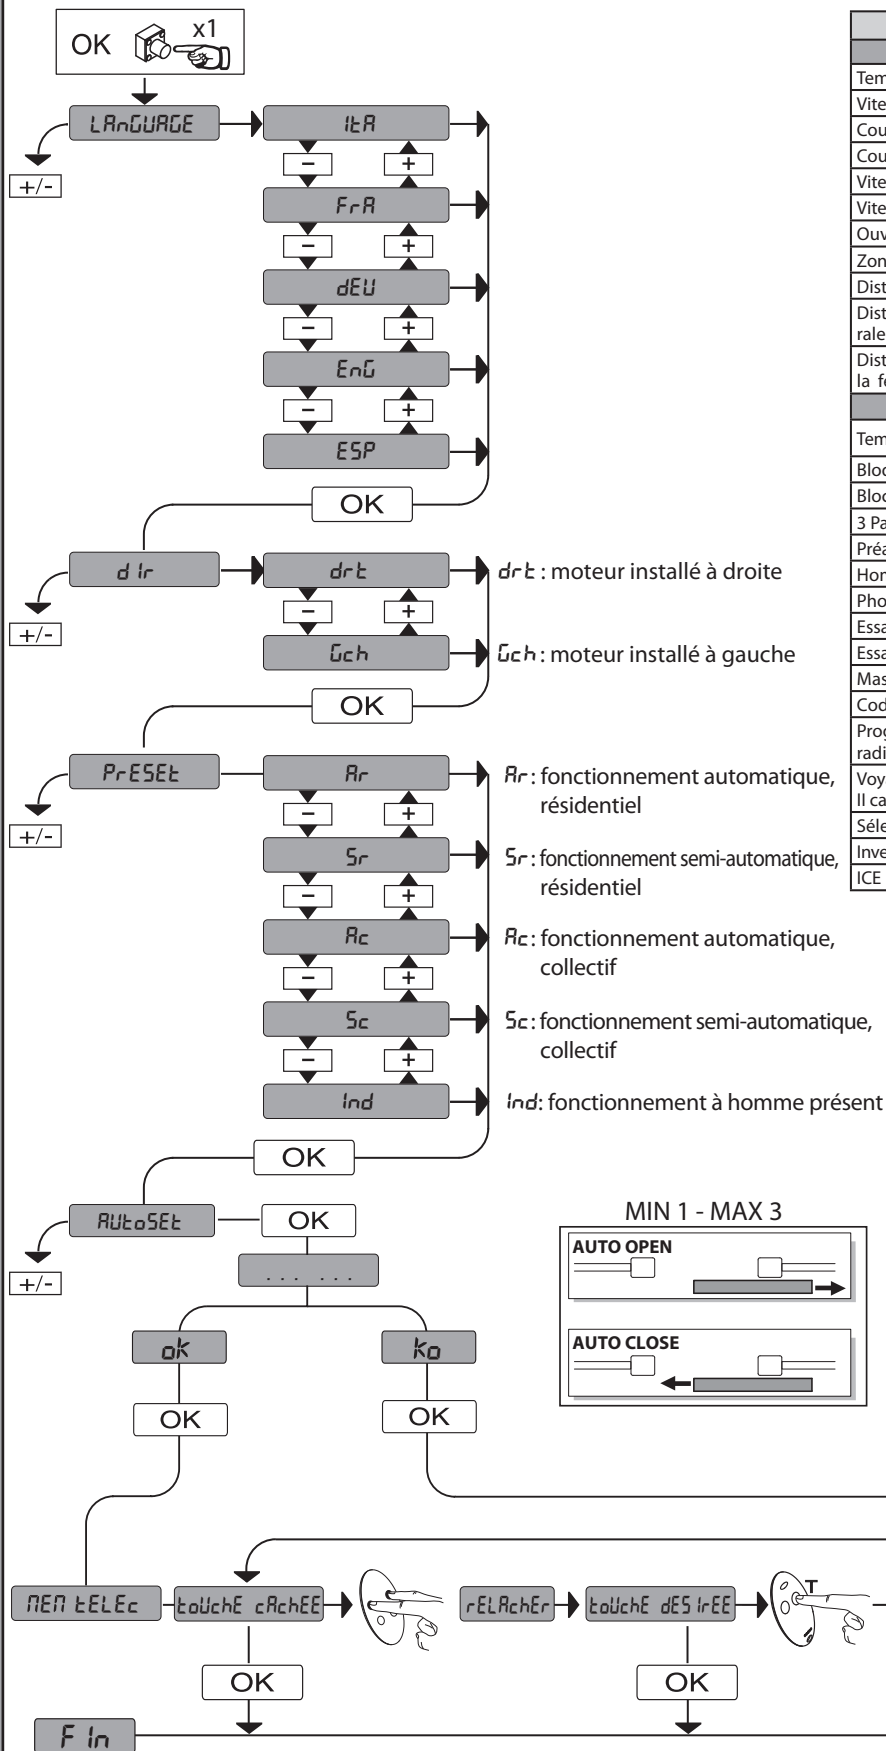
OK x1

LAnGUAGE
+/-
ItA
FrA
dEU
EnG
ESP
OK

d Ir
+/-
drt
Gch
OK
drt : moteur installé à droite
Gch : moteur installé à gauche

PrESEt
+/-
Ar
Sr
Ac
Sc
Ind
OK
Ar : fonctionnement automatique, résidentiel
Sr : fonctionnement semi-automatique, résidentiel
Ac : fonctionnement automatique, collectif
Sc : fonctionnement semi-automatique, collectif
Ind: fonctionnement à homme présent

AUtoSEt
+/-
OK
. . . . . .
ok
ko
OK
OK

MIN 1 - MAX 3
AUTO OPEN
AUTO CLOSE

MEM tELEc
toUchE cAchEE
rELAchEr
toUchE dES IrEE
OK
OK
F In

Tem
Vite
Cou
Cou
Vite
Vite
Ouv
Zon
Dist
Dist rale
Dist la fe
Tem
Bloc
Bloc
3 Pa
Préa
Hor
Pho
Essa
Essa
Mas
Cod
Prog radi
Voy Il ca
Séle
Inve
ICE